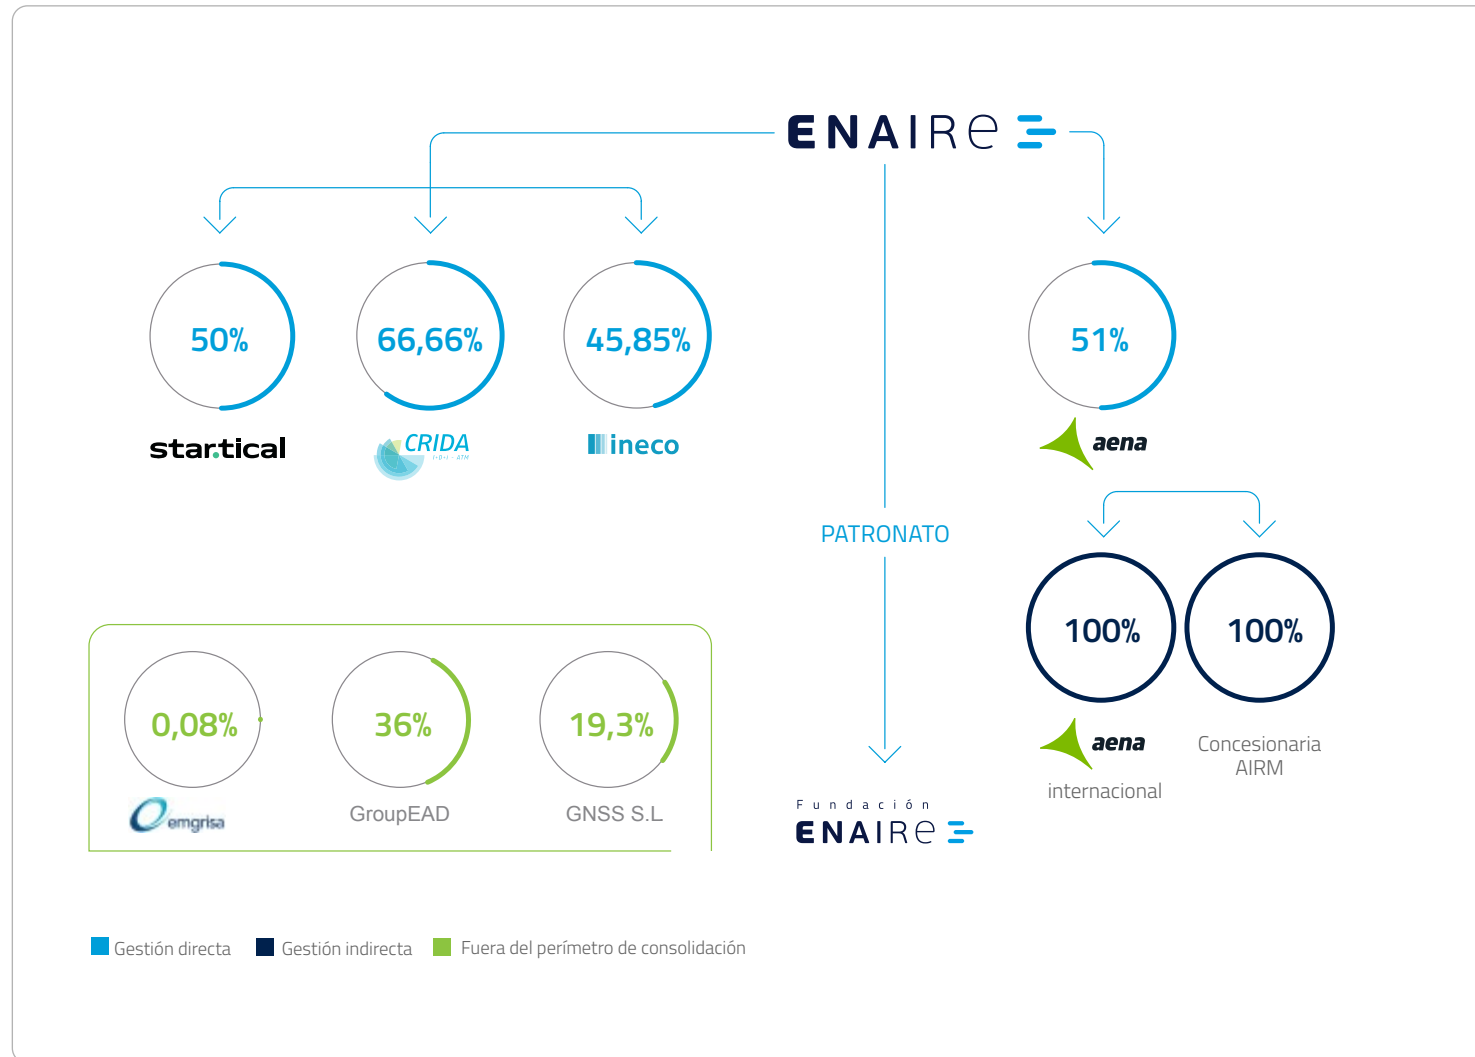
ENAIRE

50%
startical

66,66%
CRIDA

45,85%
ineco

PATRONATO

Fundación
ENAIRE

51%
aena

100%
aena
internacional

100%
Concesionaria AIRM

0,08%
emgrisa

36%
GroupEAD

19,3%
GNSS S.L

Gestión directa
Gestión indirecta
Fuera del perímetro de consolidación